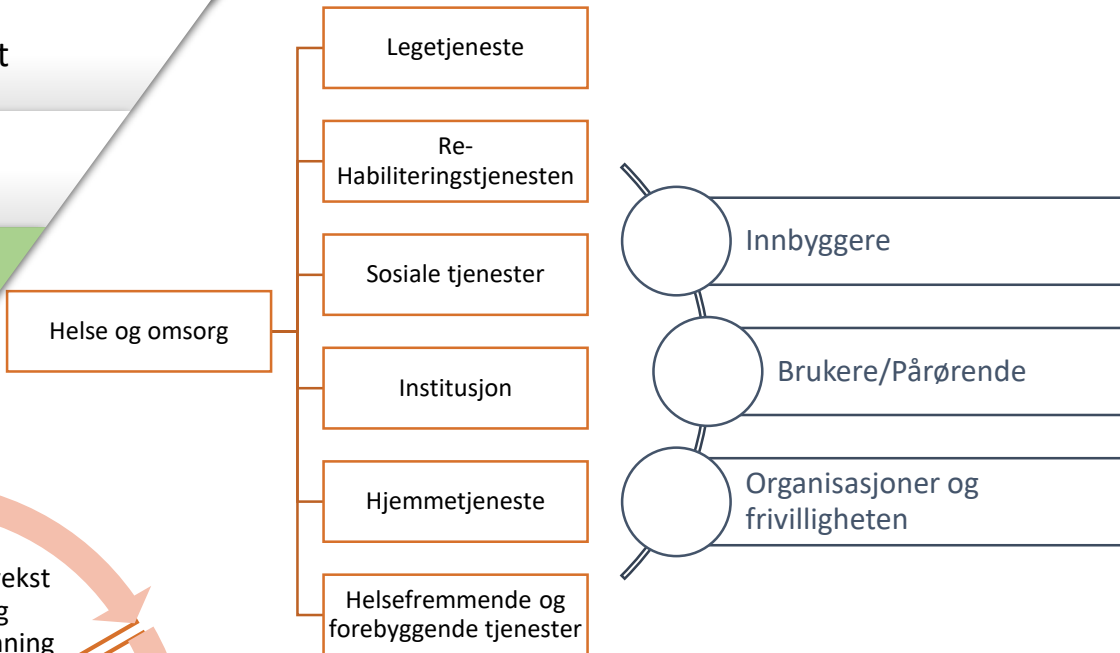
t

Helse og omsorg

Legetjeneste

Re-Habiliteringstjenesten

Sosiale tjenester

Institusjon

Hjemmetjeneste

Helsefremmende og forebyggende tjenester

Innbyggere

Brukere/Pårørende

Organisasjoner og frivilligheten

ekst
g
ning